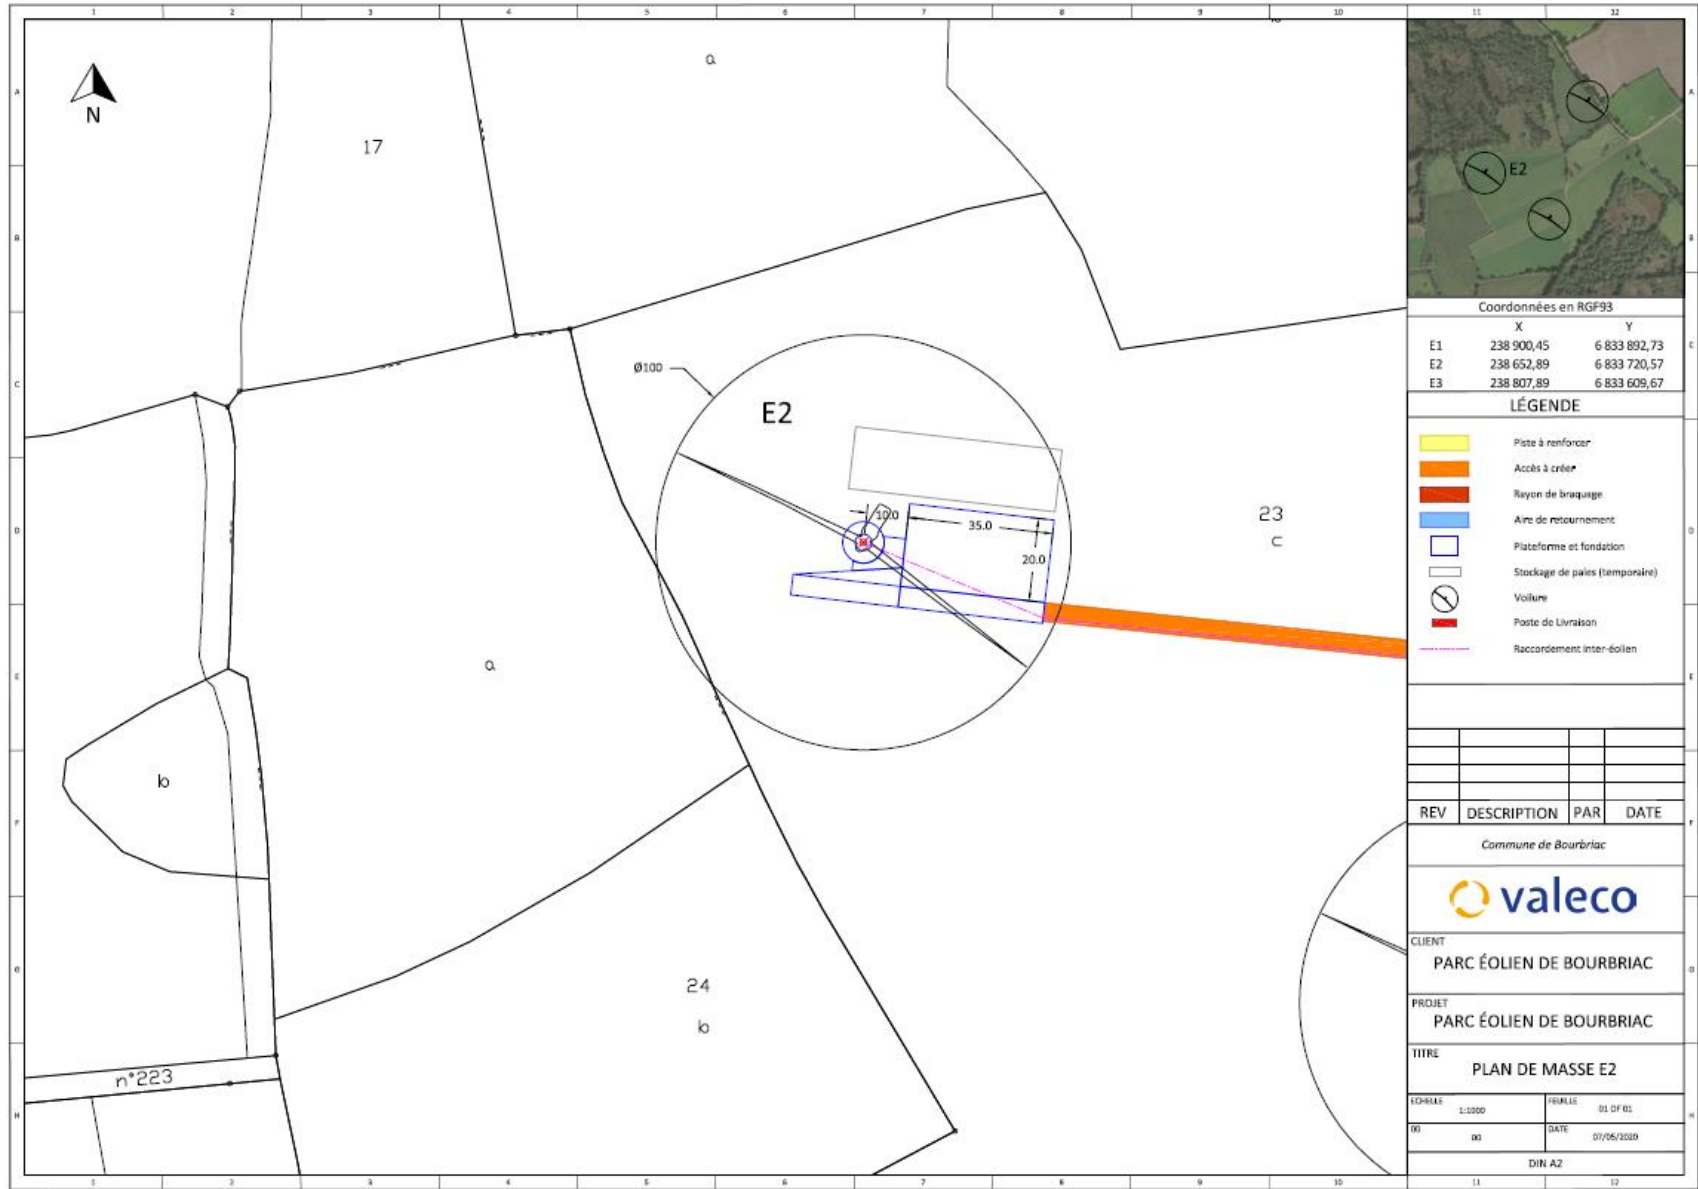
1 2 3 4 5 6 7 8 9 10 11 12

A B C D E F G H

N

a

17

Ø100

E2

10.0

35.0

20.0

23

c

a

b

24

b

n°223

E2

Coordonnées en RGF93

| | X | Y |
|---|---|---|
| E1 | 238 900,45 | 6 833 892,73 |
| E2 | 238 652,89 | 6 833 720,57 |
| E3 | 238 807,89 | 6 833 609,67 |

LÉGENDE

Piste à renforcer
Accès à créer
Rayon de braquage
Aire de retournement
Plateforme et fondation
Stockage de pales (temporaire)
Voilure
Poste de Livraison
Raccordement inter-éolien

| REV | DESCRIPTION | PAR | DATE |
|---|---|---|---|

Commune de Bourbriac

valeco

CLIENT
PARC ÉOLIEN DE BOURBRIAC

PROJET
PARC ÉOLIEN DE BOURBRIAC

TITRE
PLAN DE MASSE E2

ECHELLE 1:1000
FEUILLE 01 OF 01
00 00
DATE 07/05/2020

DIN A2

1 2 3 4 5 6 7 8 9 10 11 12